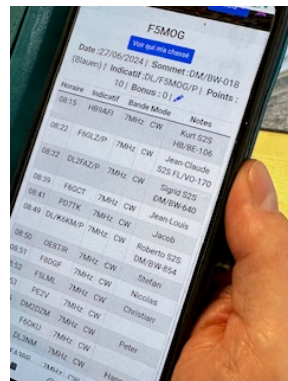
F5MOG

Voir qui m'a chassé

Date :27/06/2024 | Sommet :DM/BW-018 (Blauen) | Indicatif :DL/F5MOG/P | Points : 10 | Bonus : 0 |

| Horaire | Indicatif | Bande | Mode | Notes |
|---|---|---|---|---|
| 08:15 | HB9AFI | 7MHz | CW | Kurt S2S HB/BE-106 |
| 08:22 | F6GLZ/P | 7MHz | CW | Jean-Claude S2S FL/VO-170 |
| 08:32 | DL2FAZ/P | 7MHz | CW | Sigrid S2S DM/BW-640 |
| 08:39 | F6GCT | 7MHz | CW | Jean-Louis |
| 08:41 | PD7TK | 7MHz | CW | Jacob |
| 08:49 | DL/KK6KM/P | 7MHz | CW | Roberto S2S DM/BW-854 |
| 08:51 | OE8TIR | 7MHz | CW | Stefan |
| | F8DGF | 7MHz | CW | Nicolas |
| | F5LML | 7MHz | CW | Christian |
| | PE2V | 7MHz | CW | |
| | DM2DZM | 7MHz | CW | Peter |
| | F6OKU | 7MHz | CW | |
| | DL3NM | 7MHz | CW | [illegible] |